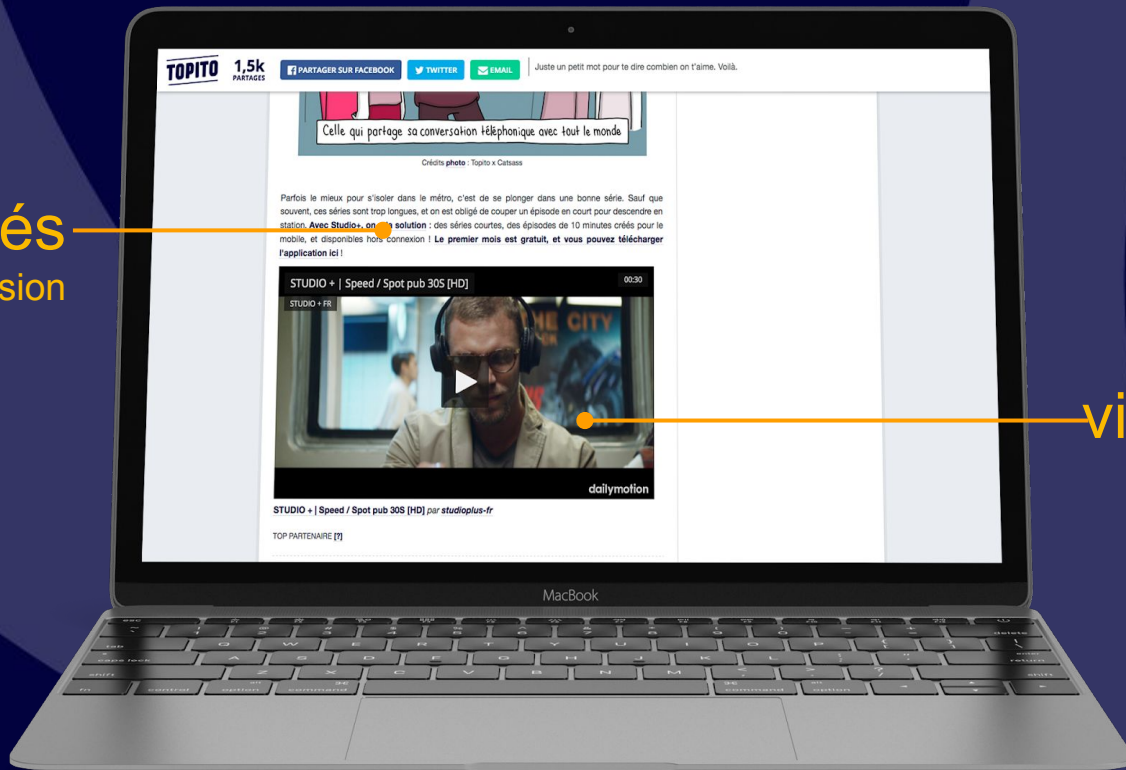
TOPITO 1,5k PARTAGES

PARTAGER SUR FACEBOOK TWITTER EMAIL

Juste un petit mot pour te dire combien on t'aime. Voilà.

Celle qui partage sa conversation téléphonique avec tout le monde

Crédits photo : Topito x Catsass

Parfois le mieux pour s'isoler dans le métro, c'est de se plonger dans une bonne série. Sauf que souvent, ces séries sont trop longues, et on est obligé de couper un épisode en court pour descendre en station. Avec Studio+, on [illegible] solution : des séries courtes, des épisodes de 10 minutes créés pour le mobile, et disponibles hors connexion ! Le premier mois est gratuit, et vous pouvez télécharger l'application ici !

STUDIO + | Speed / Spot pub 30S [HD]

00:30

STUDIO + FR

dailymotion

STUDIO + | Speed / Spot pub 30S [HD] par studioplus-fr

TOP PARTENAIRE [?]

és

sion

vi

MacBook